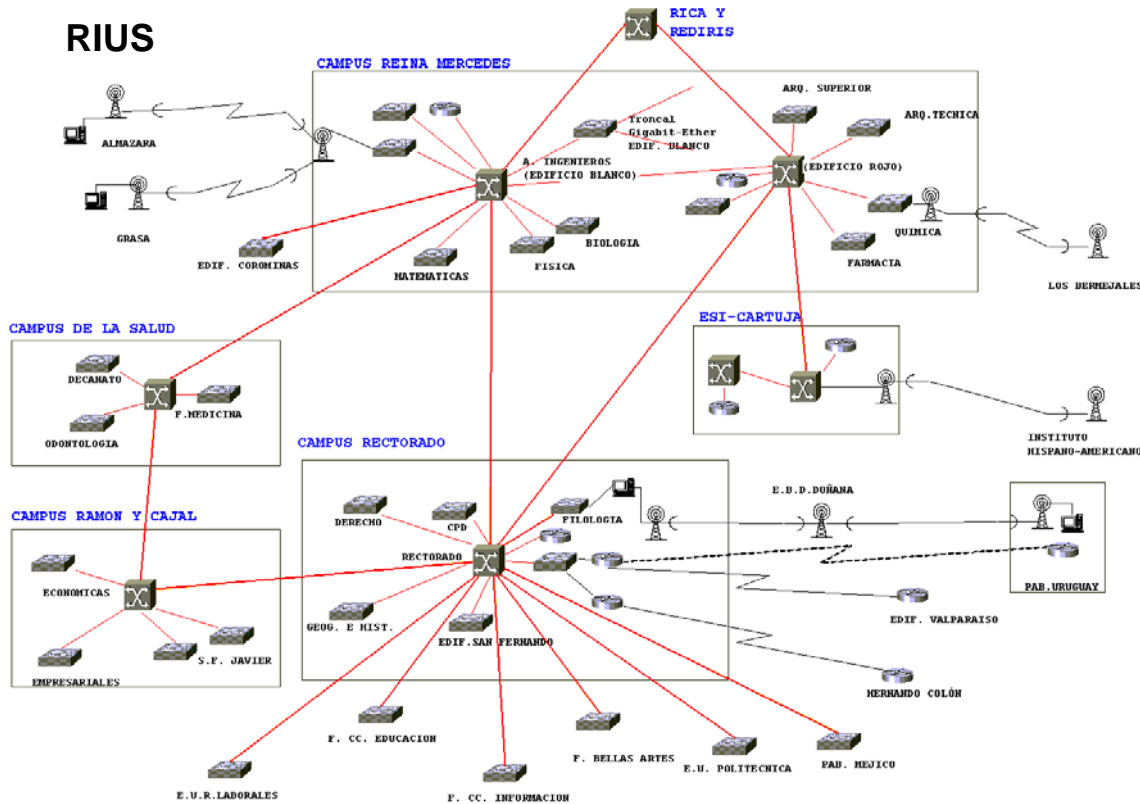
RIUS

RICA Y REDIRIS

CAMPUS REINA MERCEDES

ALMAZARA

GRASA

EDIF. COROMINAS

MATEMATICAS

FISICA

BIOLOGIA

A. INGENIEROS (EDIFICIO BLANCO)

Troncal Gigabit-Ether EDIF. BLANCO

ARQ. SUPERIOR

ARQ.TECNICA

(EDIFICIO ROJO)

QUIMICA

FARMACIA

LOS BERMEJALES

CAMPUS DE LA SALUD

DECANATO

F.MEDICINA

ODONTOLOGIA

ESI-CARTUJA

INSTITUTO HISPANO-AMERICANO

CAMPUS RECTORADO

DERECHO

CPD

FILOLOGIA

RECTORADO

GEOG. E HIST.

EDIF.SAN FERNANDO

E.B.D.DOÑANA

PAB.URUGUAY

EDIF. VALPARAISO

HERNANDO COLÓN

CAMPUS RAMON Y CAJAL

ECONOMICAS

S.F. JAVIER

EMPRESARIALES

F. CC. EDUCACION

F. BELLAS ARTES

E.U. POLITECNICA

PAB. MEJICO

E.U.R.LABORALES

F. CC. INFORMACION